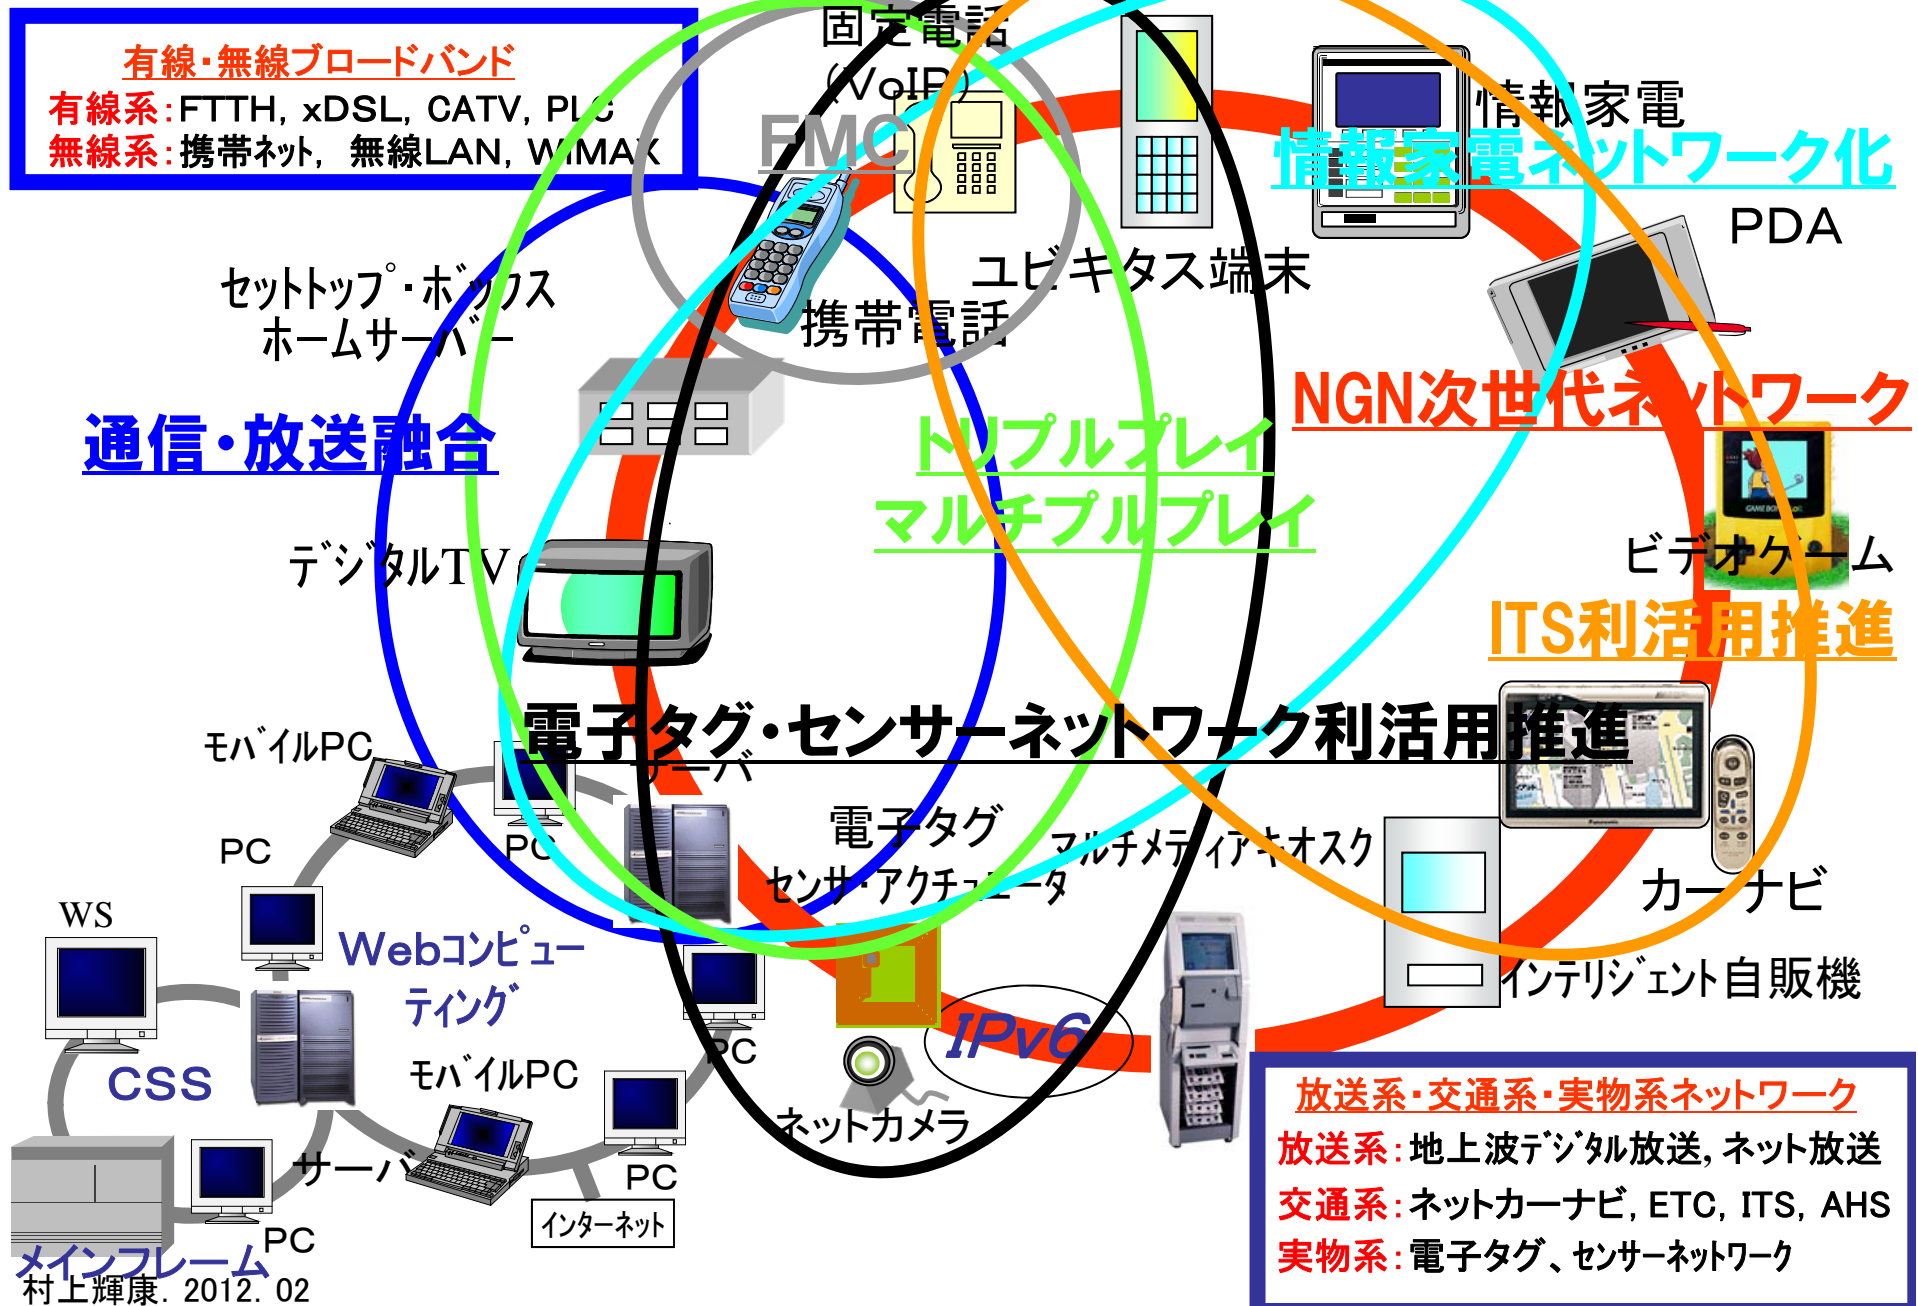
有線・無線ブロードバンド
有線系：FTTH, xDSL, CATV, PLC
無線系：携帯ネット, 無線LAN, WiMAX

固定電話
(VoIP)
FMC
情報家電
情報家電ネットワーク化
PDA
ユビキタス端末
セットトップ・ボックス
ホームサーバー
携帯電話
通信・放送融合
NGN次世代ネットワーク
トリプルプレイ
マルチプルプレイ
ビデオゲーム
デジタルTV
ITS利活用推進
電子タグ・センサーネットワーク利活用推進
モバイルPC
サーバ
PC
PC
電子タグ
センサ・アクチュエータ
マルチメディアキオスク
カーナビ
WS
Webコンピューティング
インテリジェント自販機
PC
IPv6
CSS
モバイルPC
ネットカメラ
サーバ
PC
インターネット
PC
メインフレーム
村上輝康. 2012. 02

放送系・交通系・実物系ネットワーク
放送系：地上波デジタル放送, ネット放送
交通系：ネットカーナビ, ETC, ITS, AHS
実物系：電子タグ、センサーネットワーク